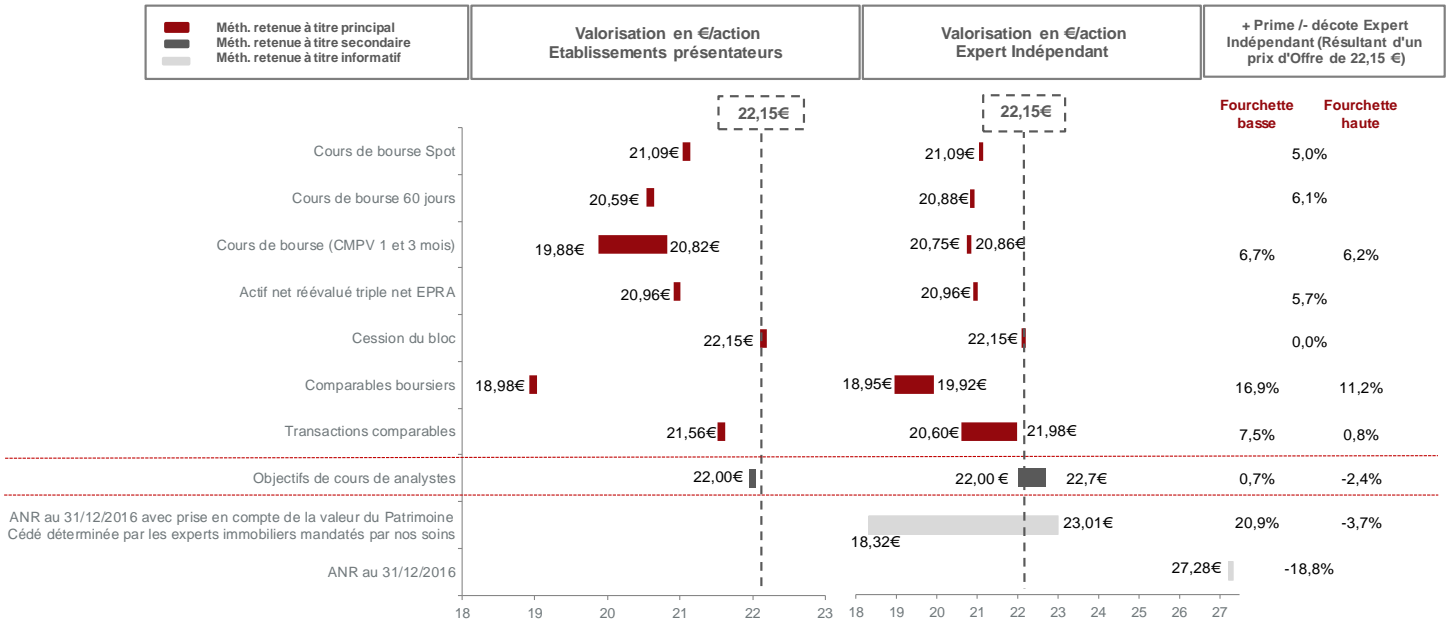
Méth. retenue à titre principal
Méth. retenue à titre secondaire
Méth. retenue à titre informatif

Valorisation en €/action
Etablissements présentateurs

Valorisation en €/action
Expert Indépendant

+ Prime /- décote Expert Indépendant (Résultant d'un prix d'Offre de 22,15 €)

22,15€

22,15€

Fourchette basse

Fourchette haute

| | Etablissements présentateurs | Expert Indépendant | Fourchette basse | Fourchette haute |
|---|---|---|---|---|
| Cours de bourse Spot | 21,09€ | 21,09€ | 5,0% | |
| Cours de bourse 60 jours | 20,59€ | 20,88€ | 6,1% | |
| Cours de bourse (CMPV 1 et 3 mois) | 19,88€ 20,82€ | 20,75€ 20,86€ | 6,7% | 6,2% |
| Actif net réévalué triple net EPRA | 20,96€ | 20,96€ | 5,7% | |
| Cession du bloc | 22,15€ | 22,15€ | 0,0% | |
| Comparables boursiers | 18,98€ | 18,95€ 19,92€ | 16,9% | 11,2% |
| Transactions comparables | 21,56€ | 20,60€ 21,98€ | 7,5% | 0,8% |
| Objectifs de cours de analystes | 22,00€ | 22,00 € 22,7€ | 0,7% | -2,4% |
| ANR au 31/12/2016 avec prise en compte de la valeur du Patrimoine Cédé déterminée par les experts immobiliers mandatés par nos soins | | 18,32€ 23,01€ | 20,9% | -3,7% |
| ANR au 31/12/2016 | | 27,28€ | -18,8% | |

18 19 20 21 22 23

18 19 20 21 22 23 24 25 26 27